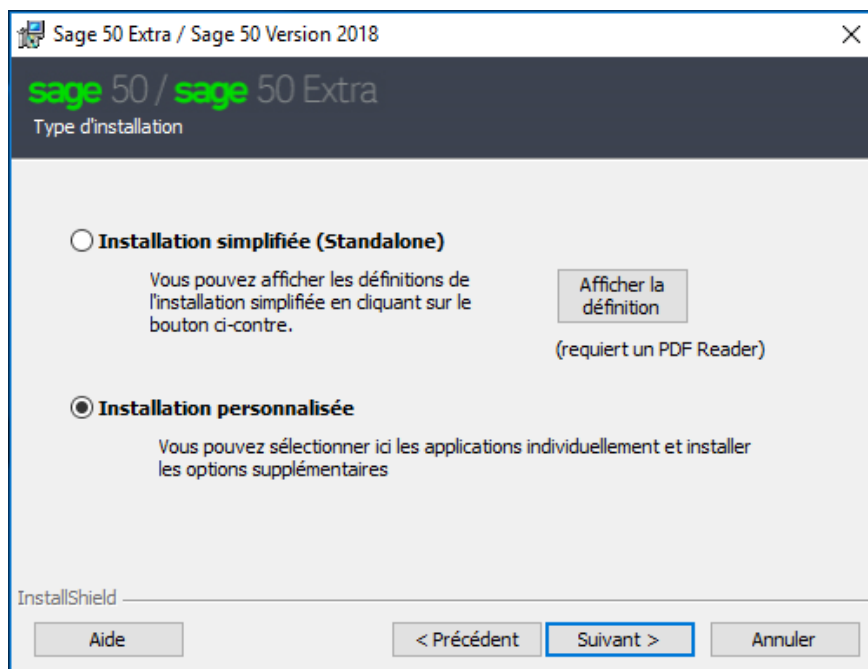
Sage 50 Extra / Sage 50 Version 2018

×

sage 50 / sage 50 Extra

Type d'installation

Installation simplifiée (Standalone)

Vous pouvez afficher les définitions de l'installation simplifiée en cliquant sur le bouton ci-contre.

Afficher la définition

(requiert un PDF Reader)

Installation personnalisée

Vous pouvez sélectionner ici les applications individuellement et installer les options supplémentaires

InstallShield

Aide

< Précédent

Suivant >

Annuler